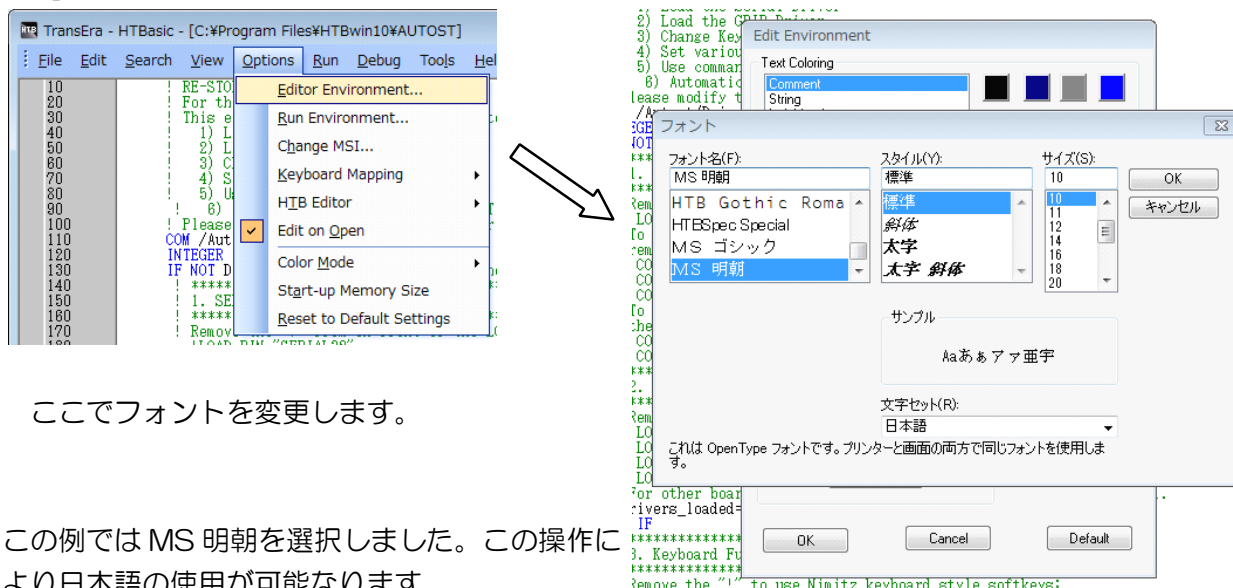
TransEra - HTBasic - [C:¥Program Files¥HTBwin10¥AUTOST]

File Edit Search View Options Run Debug Tools Hel

10 ! RE-STO
20 ! For th
30 ! This e
40 ! 1) L
50 ! 2) L
60 ! 3) C
70 ! 4) S
80 ! 5) U
90 ! 6)
100 ! Please
110 COM /Aut
120 INTEGER
130 IF NOT D
140 ! *****
150 ! 1. SE
160 ! *****
170 ! Remov

Editor Environment...
Run Environment...
Change MSI...
Keyboard Mapping
HTB Editor
Edit on Open
Color Mode
Start-up Memory Size
Reset to Default Settings

ここでフォントを変更します。

この例では MS 明朝を選択しました。この操作により日本語の使用が可能なります。

2) Load the GPIB Driver
3) Change Key
4) Set variou
5) Use comman
6) Automatic
lease modify t

Edit Environment
Text Coloring
Comment
String

フォント
フォント名(F):
MS 明朝
HTB Gothic Roma
HTBSpec Special
MS ゴシック
MS 明朝
スタイル(Y):
標準
標準
斜体
太字
太字 斜体
サイズ(S):
10
10
11
12
14
16
18
20
OK
キャンセル
サンプル
Aaあぁアァ亜宇
文字セット(R):
日本語
これは OpenType フォントです。プリンターと画面の両方で同じフォントを使用します。

For other boar
rivers_loaded=
IF
3. Keyboard Fu
Remove the "!" to use Nimitz keyboard style softkeys:

OK
Cancel
Default